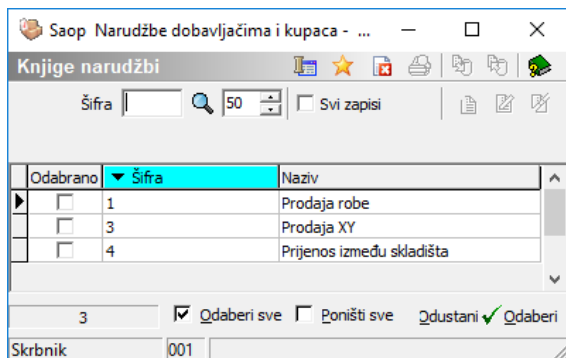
Saop Narudžbe dobavljačima i kupaca - ...

Knjige narudžbi

Šifra 50 Svi zapisi

| Odabrano | Šifra | Naziv |
|---|---|---|
| | 1 | Prodaja robe |
| | 3 | Prodaja XY |
| | 4 | Prijenos između skladišta |

3 Odaberi sve Poništi sve Odustani Odaberi

Skrbnik 001